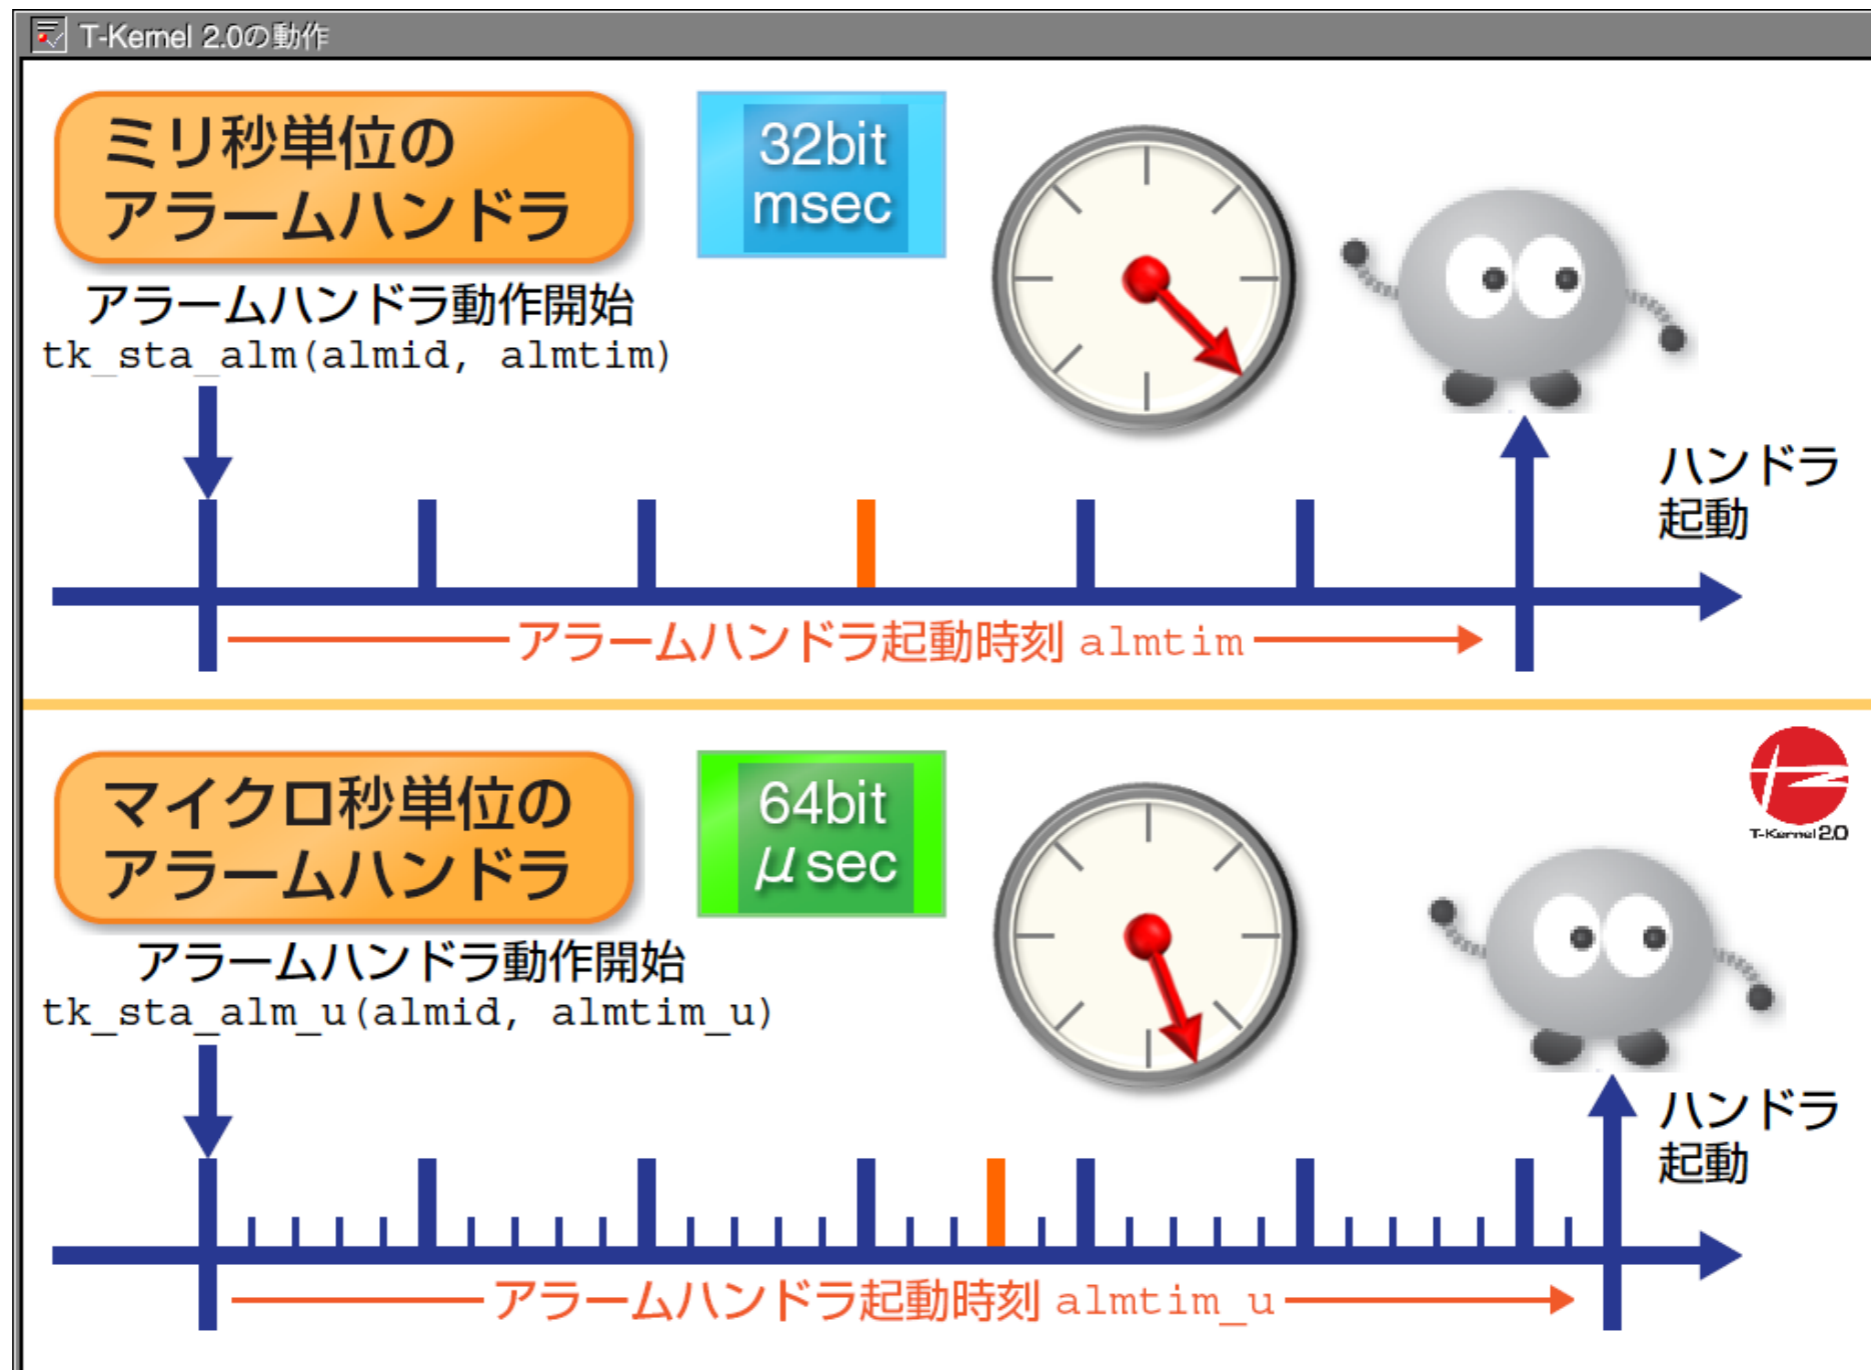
T-Kernel 2.0の動作

ミリ秒単位の
アラームハンドラ

32bit
msec

アラームハンドラ動作開始
tk_sta_alm(almid, almtim)

ハンドラ
起動

アラームハンドラ起動時刻 almtim

マイクロ秒単位の
アラームハンドラ

64bit
μsec

T-Kernel 2.0

アラームハンドラ動作開始
tk_sta_alm_u(almid, almtim_u)

ハンドラ
起動

アラームハンドラ起動時刻 almtim_u